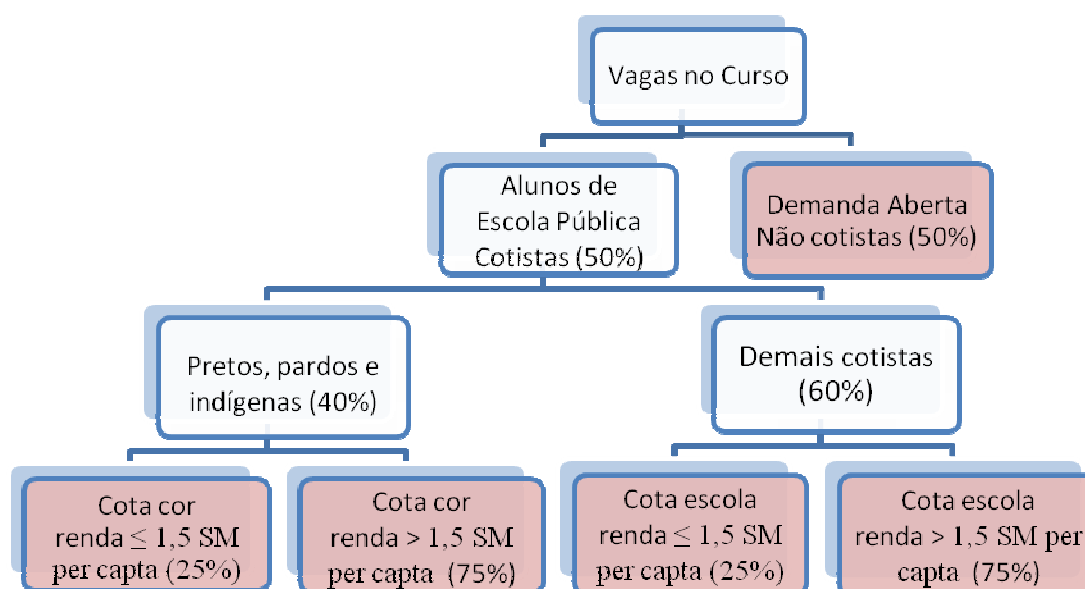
Vagas no Curso

Alunos de Escola Pública Cotistas (50%)

Demanda Aberta Não cotistas (50%)

Pretos, pardos e indígenas (40%)

Demais cotistas (60%)

Cota cor renda $\leq$ 1,5 SM per capta (25%)

Cota cor renda > 1,5 SM per capta (75%)

Cota escola renda $\leq$ 1,5 SM per capta (25%)

Cota escola renda > 1,5 SM per capta (75%)